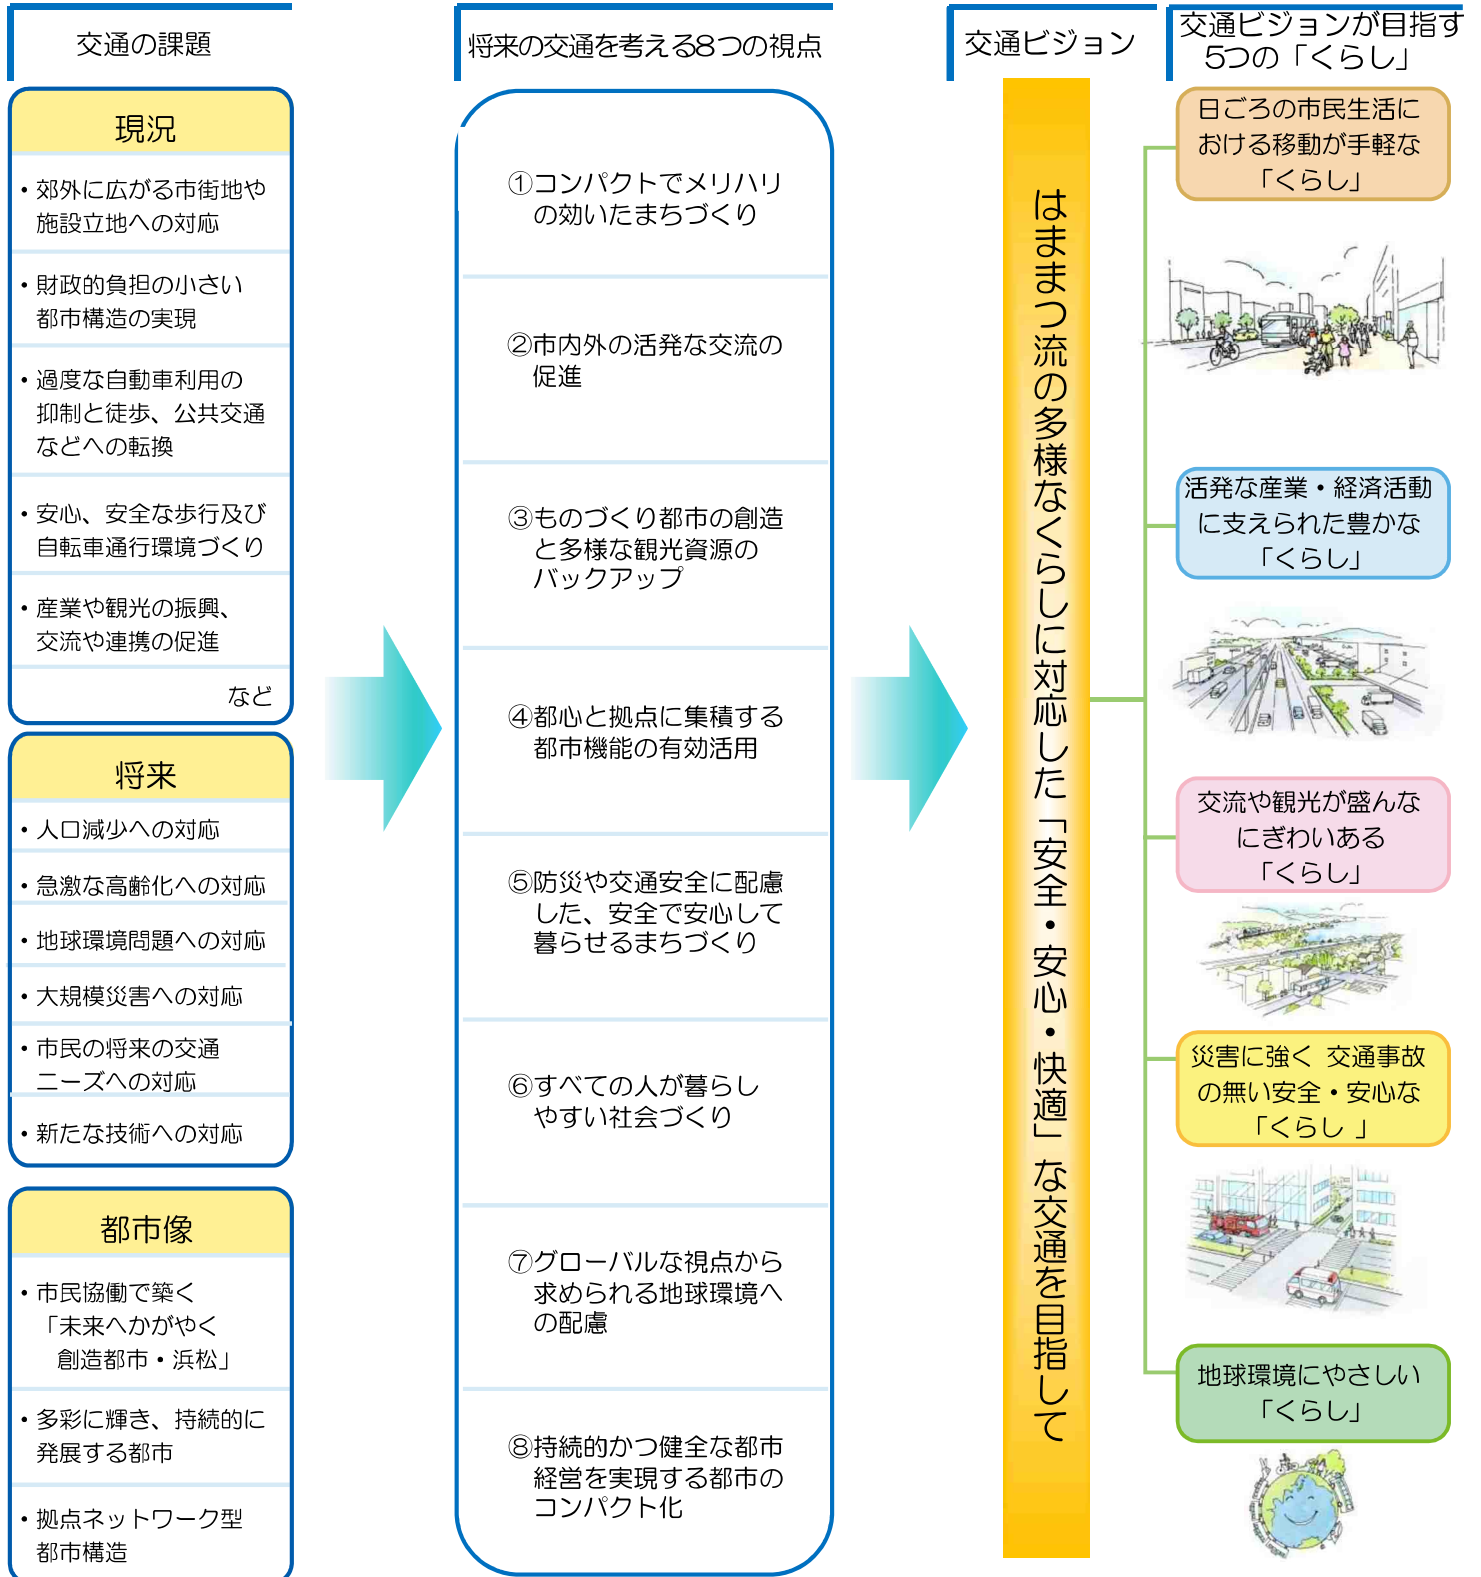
交通の課題

現況

・郊外に広がる市街地や施設立地への対応

・財政的負担の小さい都市構造の実現

・過度な自動車利用の抑制と徒歩、公共交通などへの転換

・安心、安全な歩行及び自転車通行環境づくり

・産業や観光の振興、交流や連携の促進

など

将来

・人口減少への対応

・急激な高齢化への対応

・地球環境問題への対応

・大規模災害への対応

・市民の将来の交通ニーズへの対応

・新たな技術への対応

都市像

・市民協働で築く「未来へかがやく創造都市・浜松」

・多彩に輝き、持続的に発展する都市

・拠点ネットワーク型都市構造

将来の交通を考える8つの視点

①コンパクトでメリハリの効いたまちづくり

②市内外の活発な交流の促進

③ものづくり都市の創造と多様な観光資源のバックアップ

④都心と拠点に集積する都市機能の有効活用

⑤防災や交通安全に配慮した、安全で安心して暮らせるまちづくり

⑥すべての人が暮らしやすい社会づくり

⑦グローバルな視点から求められる地球環境への配慮

⑧持続的かつ健全な都市経営を実現する都市のコンパクト化

交通ビジョン

はままつ流の多様なくらしに対応した「安全・安心・快適」な交通を目指して

交通ビジョンが目指す5つの「くらし」

日ごろの市民生活における移動が手軽な「くらし」

活発な産業・経済活動に支えられた豊かな「くらし」

交流や観光が盛んなにぎわいある「くらし」

災害に強く 交通事故の無い安全・安心な「くらし 」

地球環境にやさしい「くらし」